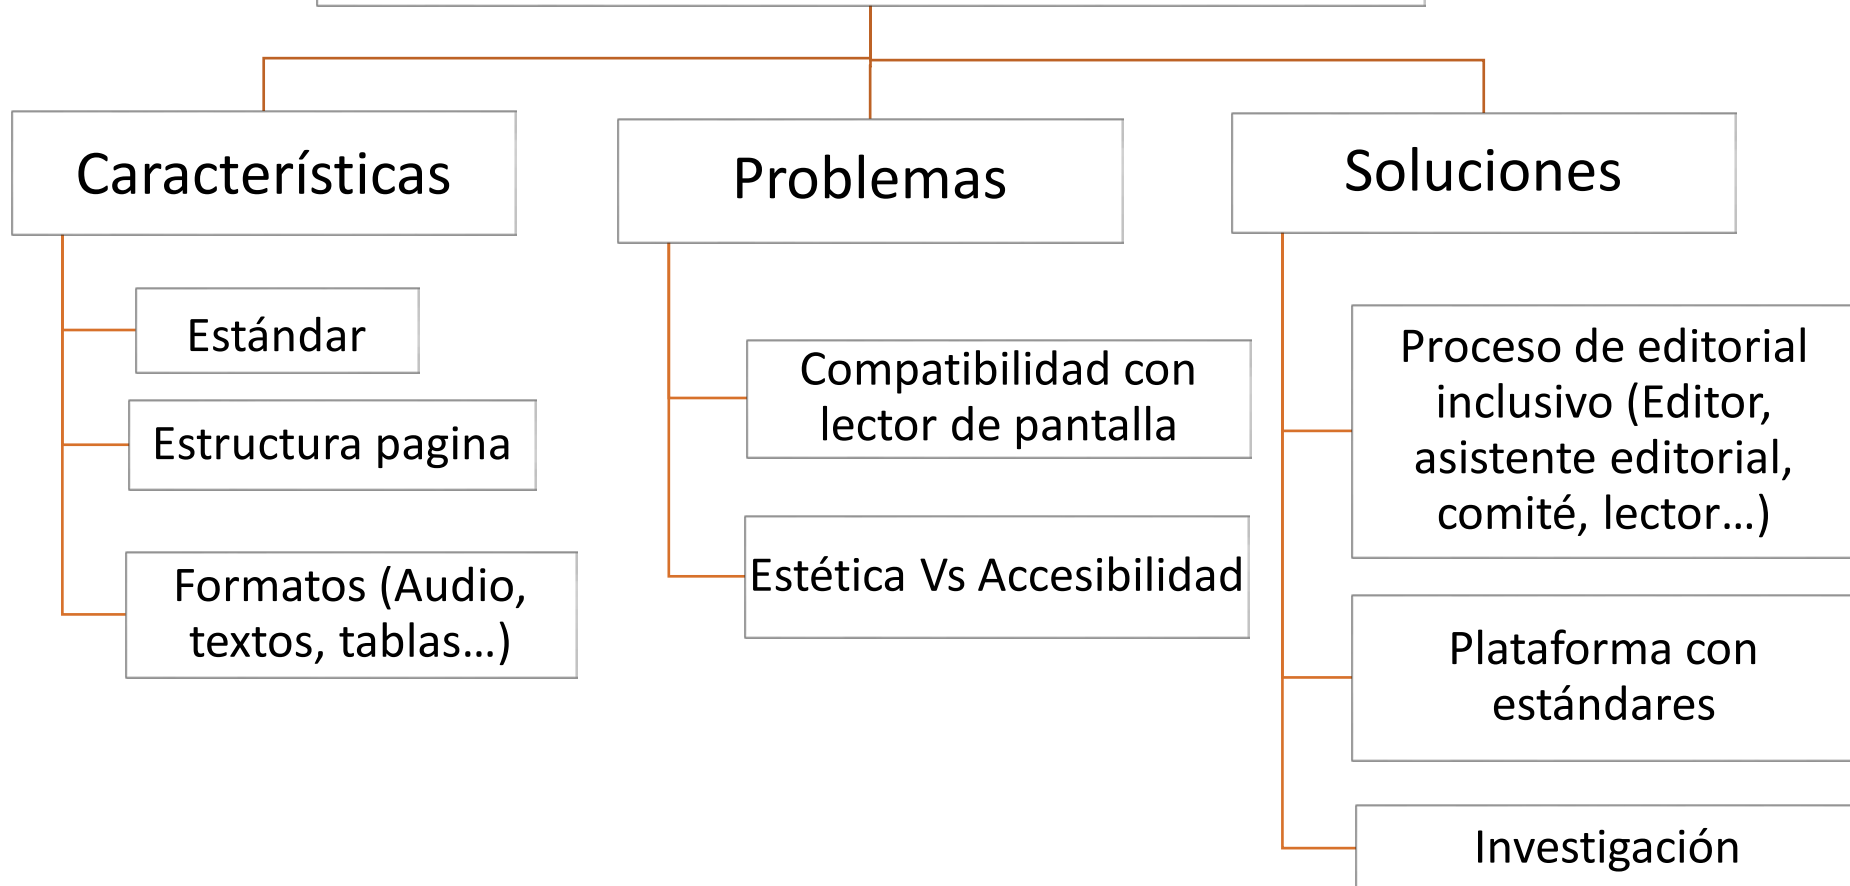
Características

Problemas

Soluciones

Estándar

Estructura pagina

Formatos (Audio, textos, tablas…)

Compatibilidad con lector de pantalla

Estética Vs Accesibilidad

Proceso de editorial inclusivo (Editor, asistente editorial, comité, lector…)

Plataforma con estándares

Investigación